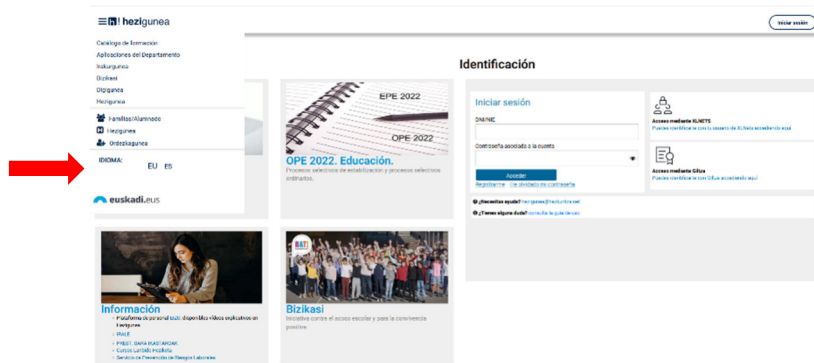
hezigunea

Iniciar sesión

Catálogo de formación
Aplicaciones del Departamento
Inskurgunea
Bizikasi
Digigunea
Hezigunea

Familias/Alumnado
Hezigunea
Ordezkagunea

IDIOMA: EU ES

euskadi.eus

Identificación

EPE 2022
OPE 2022

OPE 2022. Educación.
Procesos selectivos de estabilización y procesos selectivos ordinarios.

Iniciar sesión
DNI/NIE
Contraseña asociada a la cuenta
Acceder
Registrarme ¿He olvidado mi contraseña?

Acceso mediante XLNETS
Puedes identificarte con tu usuario de XLNets accediendo aquí

Acceso mediante Giltza
Puedes identificarte con Giltza accediendo aquí

¿Necesitas ayuda? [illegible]
¿Tienes alguna duda? consulta la guía de uso

Información
Plataforma de personal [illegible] disponibles vídeos explicativos en Hezigunea
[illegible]
PREST. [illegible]
Cursos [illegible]
Servicio de Prevención de Riesgos Laborales

BATI

Bizikasi
Iniciativa contra el acoso escolar y para la convivencia positiva